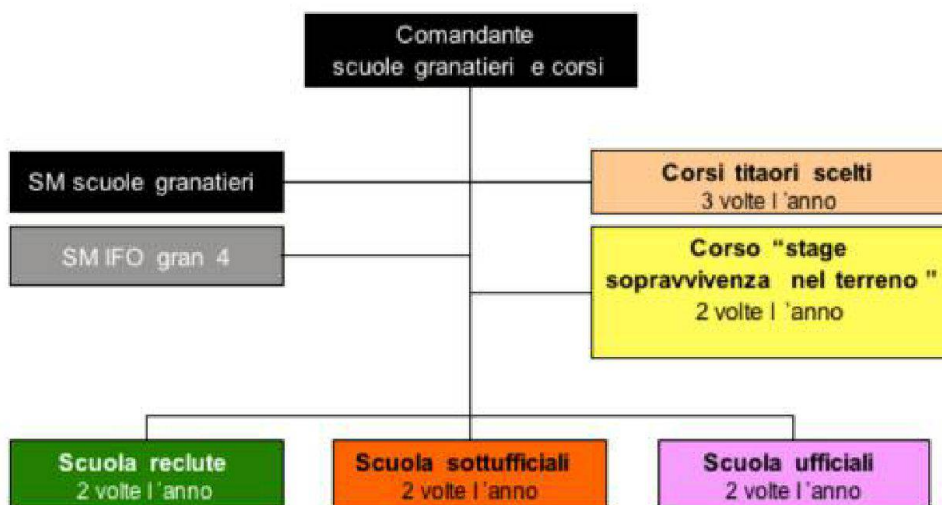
Comandante scuole granatieri e corsi

SM scuole granatieri

SM IFO gran 4

Corsi titaori scelti
3 volte l 'anno

Corso "stage sopravvivenza nel terreno"
2 volte l 'anno

Scuola reclute
2 volte l 'anno

Scuola sottufficiali
2 volte l 'anno

Scuola ufficiali
2 volte l 'anno